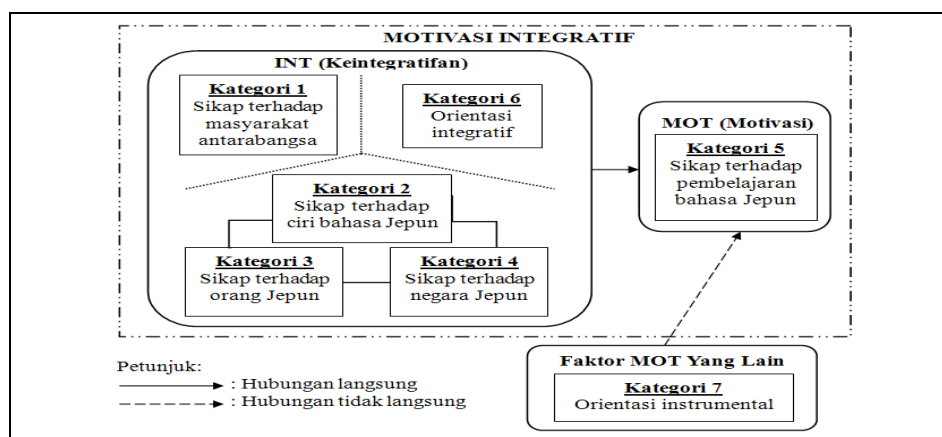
MOTIVASI INTEGRATIF

INT (Keintegratifan)

Kategori 1
Sikap terhadap masyarakat antarabangsa

Kategori 6
Orientasi integratif

Kategori 2
Sikap terhadap ciri bahasa Jepun

Kategori 3
Sikap terhadap orang Jepun

Kategori 4
Sikap terhadap negara Jepun

MOT (Motivasi)

Kategori 5
Sikap terhadap pembelajaran bahasa Jepun

Faktor MOT Yang Lain

Kategori 7
Orientasi instrumental

Petunjuk:
: Hubungan langsung
: Hubungan tidak langsung